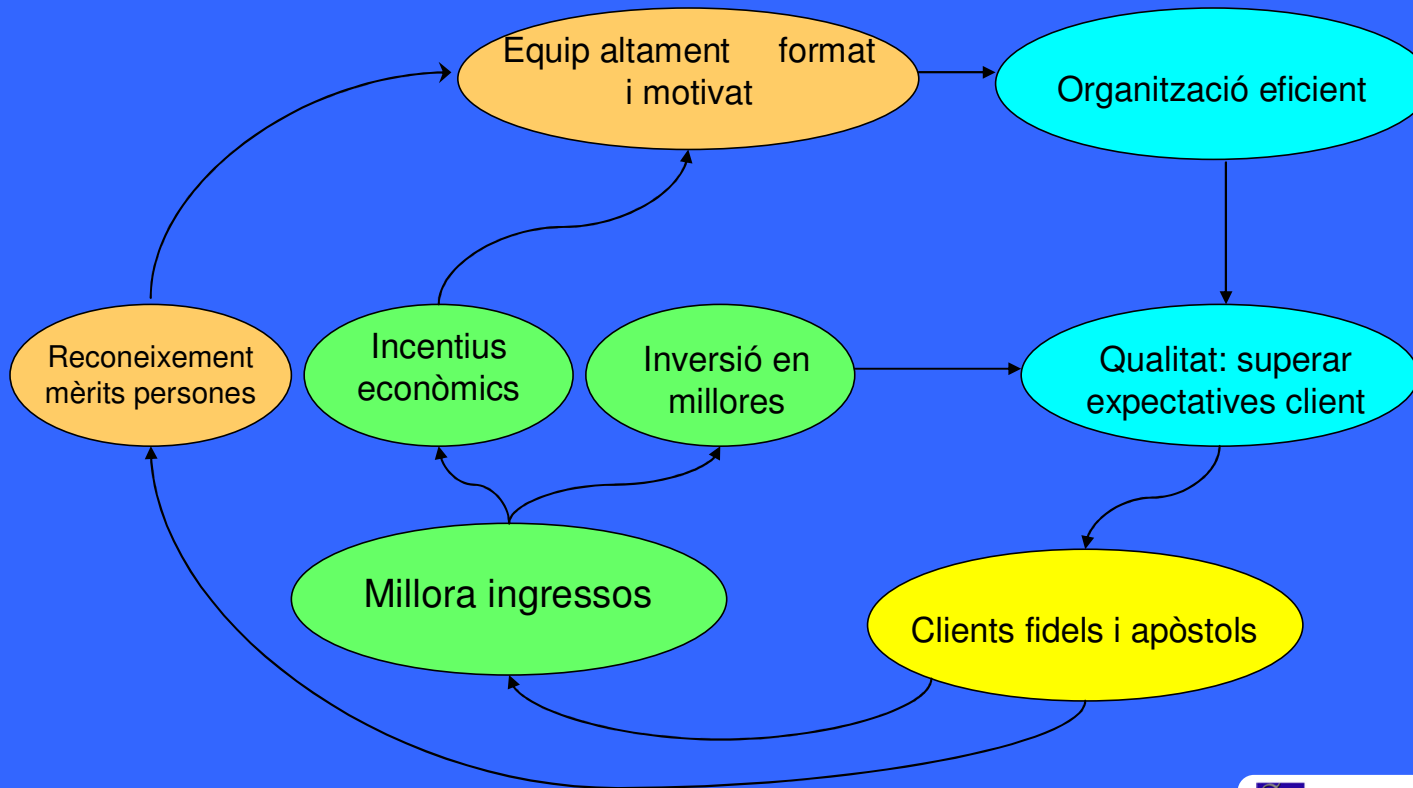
Equip altament format i motivat

Organització eficient

Reconeixement mèrits persones

Incentius econòmics

Inversió en millores

Qualitat: superar expectatives client

Millora ingressos

Clients fidels i apòstols